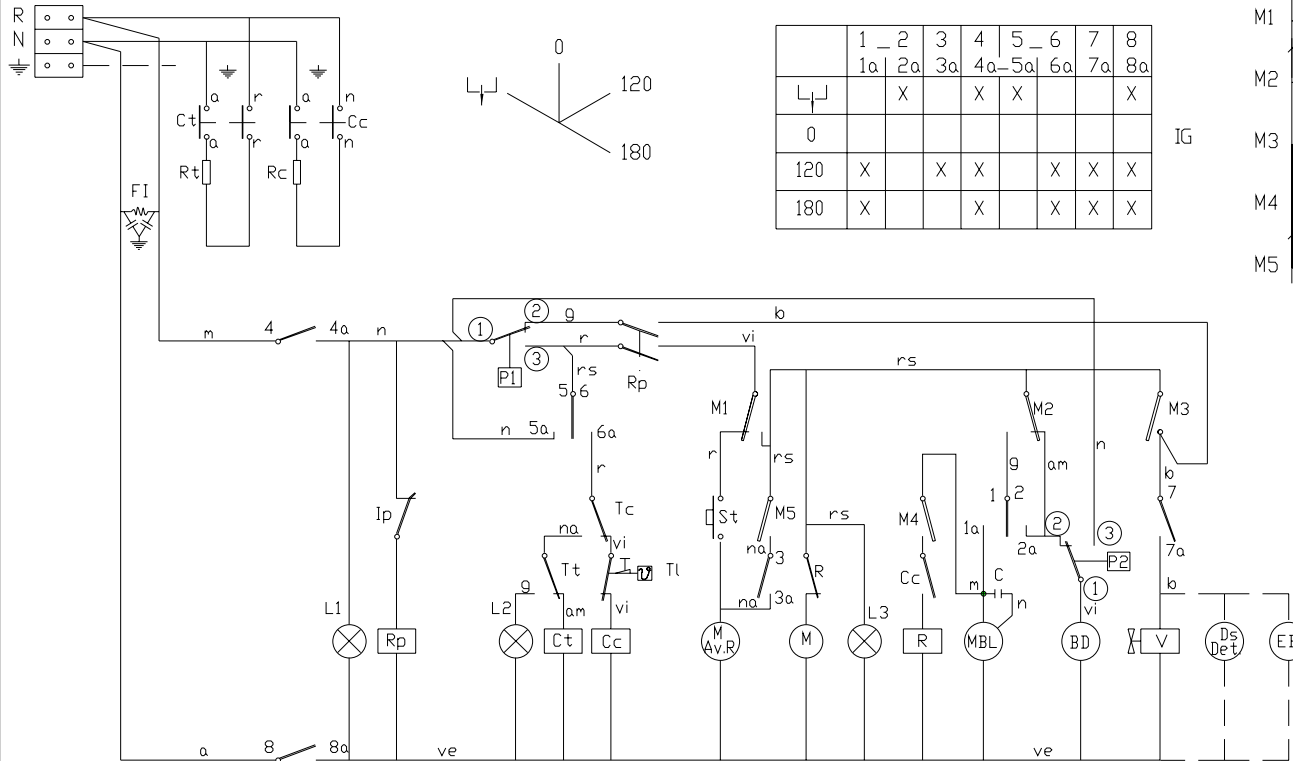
R
N
⏚

Ct
a
a
r
r
a
a
n
n
Cc
Rt
Rc
FI

0
120
180

|  | 1 _ 2 1a \| 2a | 3 3a | 4 \| 5 _ 6 4a–5a \| 6a | 7 7a | 8 8a |
|---|---|---|---|---|---|
| ⊔ | X |  | X X |  | X |
| 0 |  |  |  |  |  |
| 120 | X | X | X X | X | X |
| 180 | X |  | X X | X | X |

IG

M1
M2
M3
M4
M5

m
4
4a
n
1
2
3
g
r
b
vi
P1
rs
5
6
Rp
n
5a
6a
rs
M1
M2
M3
n
r
rs
r
9
am
b
7
1
2
St
M5
rs
Tc
Ip
na
Tt
vi
Tl
na
3
M4
1a
2a
2
3
P2
7a
na
3a
R
Cc
m
C
n
1
vi
b
L1
Rp
L2
g
am
Ct
vi
Cc
M Av.R
M
L3
R
MBL
BD
V
Ds Det
EF
a
8
8a
ve
ve